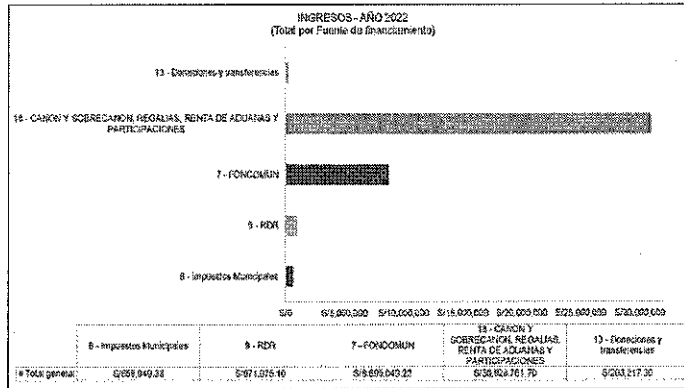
INGRESOS - AÑO 2022
(Total por Fuente de financiamiento)

13 - Donaciones y transferencias

18 - CANON Y SOBRECANON, REGALIAS, RENTA DE ADUANAS Y PARTICIPACIONES

7 - FONCOMUN

9 - RDR

8 - Impuestos Municipales

S/0 S/5,000,000 S/10,000,000 S/15,000,000 S/20,000,000 S/25,000,000 S/30,000,000

| | 8 - Impuestos Municipales | 9 - RDR | 7 - FONCOMUN | 18 - CANON Y SOBRECANON, REGALIAS, RENTA DE ADUANAS Y PARTICIPACIONES | 13 - Donaciones y transferencias |
|---|---|---|---|---|---|
| Total general | S/859,940.38 | S/971,075.10 | S/8,600,040.22 | S/30,924,761.70 | S/203,217.30 |